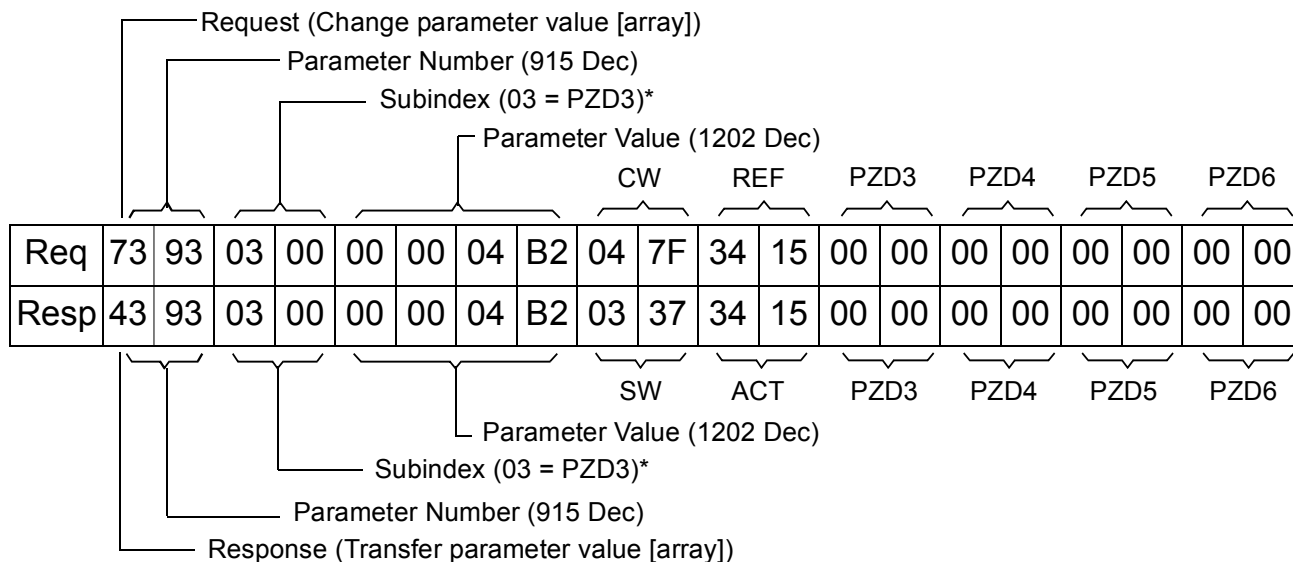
Request (Change parameter value [array])
Parameter Number (915 Dec)
Subindex (03 = PZD3)*
Parameter Value (1202 Dec)
CW REF PZD3 PZD4 PZD5 PZD6

| Req | 73 | 93 | 03 | 00 | 00 | 00 | 04 | B2 | 04 | 7F | 34 | 15 | 00 | 00 | 00 | 00 | 00 | 00 | 00 | 00 |
|---|---|---|---|---|---|---|---|---|---|---|---|---|---|---|---|---|---|---|---|---|
| Resp | 43 | 93 | 03 | 00 | 00 | 00 | 04 | B2 | 03 | 37 | 34 | 15 | 00 | 00 | 00 | 00 | 00 | 00 | 00 | 00 |

SW ACT PZD3 PZD4 PZD5 PZD6
Parameter Value (1202 Dec)
Subindex (03 = PZD3)*
Parameter Number (915 Dec)
Response (Transfer parameter value [array])